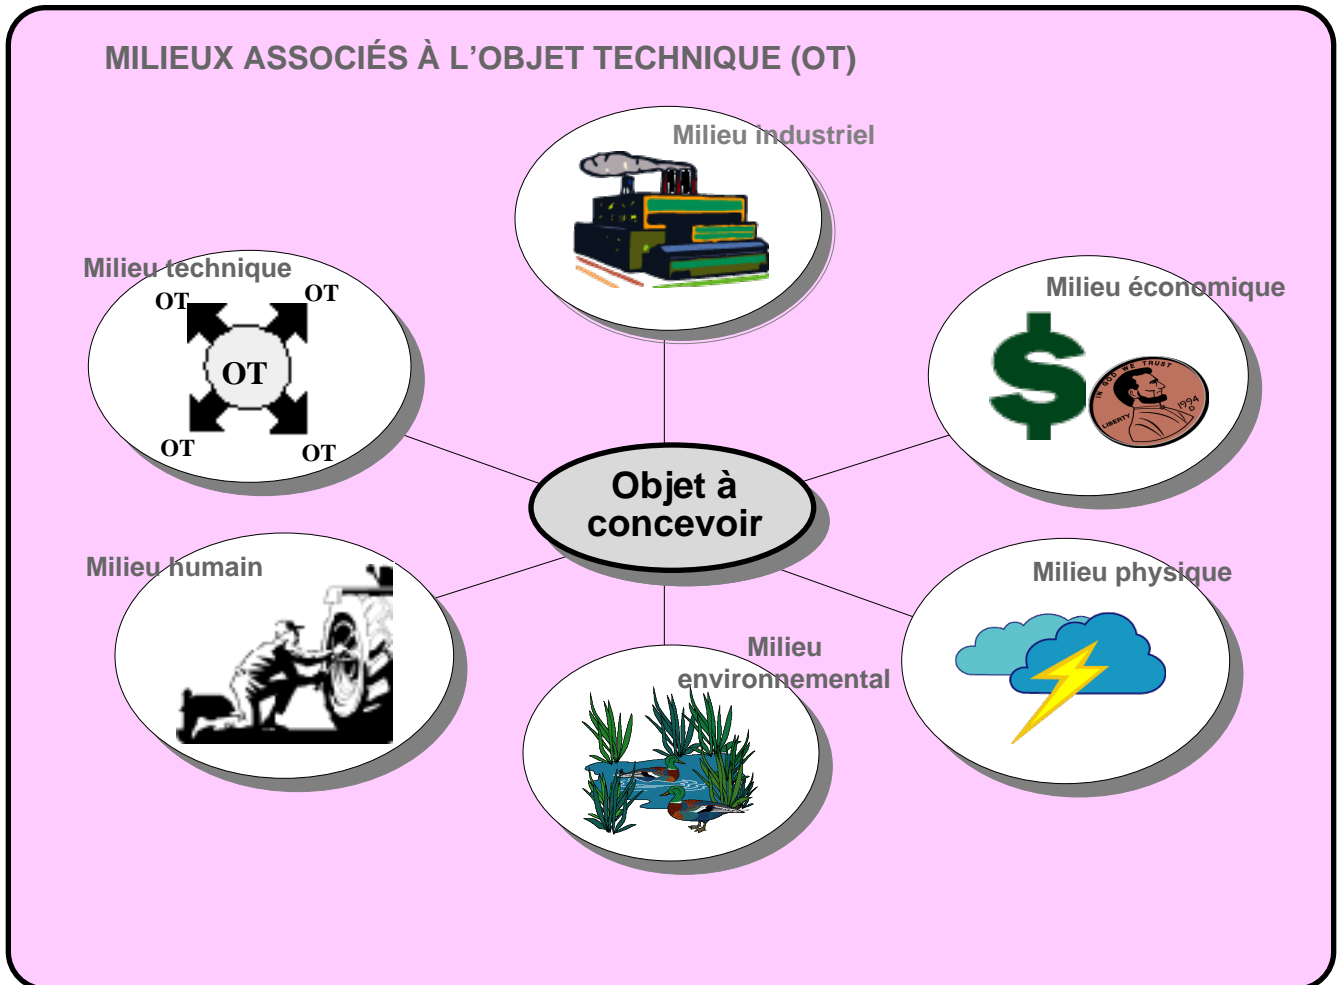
MILIEUX ASSOCIÉS À L'OBJET TECHNIQUE (OT)

Milieu industriel

Milieu technique

OT

OT

OT

OT

OT

Milieu économique

IN GOD WE TRUST

LIBERTY

1994

Objet à concevoir

Milieu humain

Milieu physique

Milieu environnemental